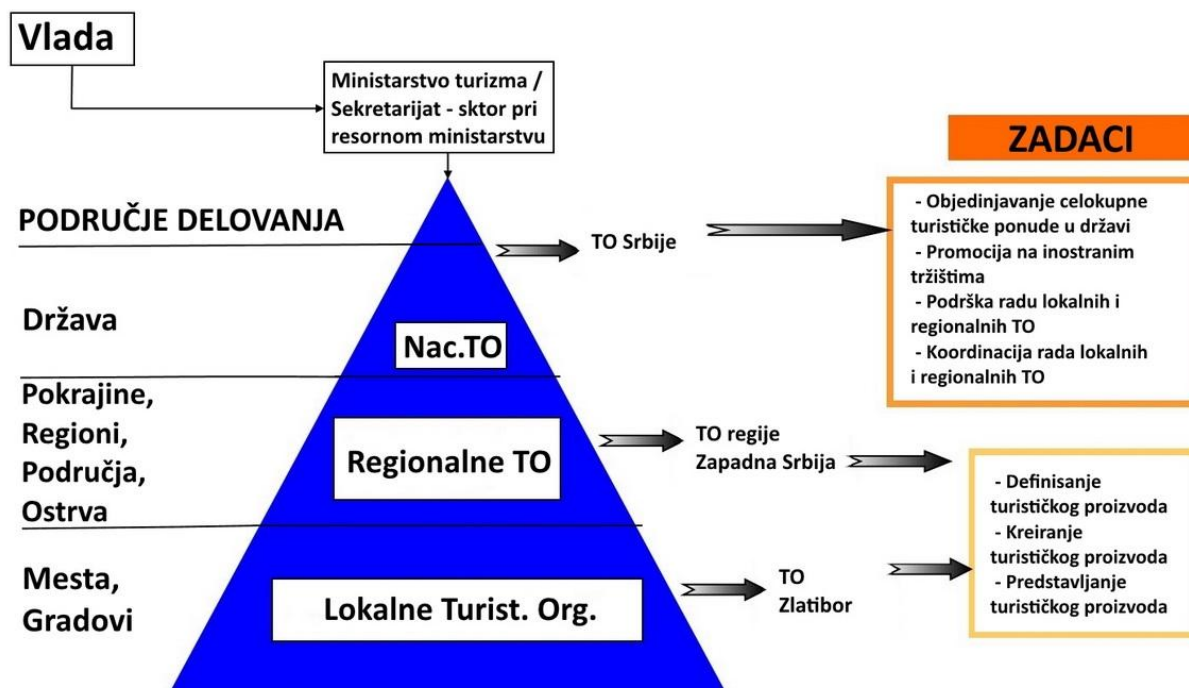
Vlada

Ministarstvo turizma / Sekretarijat - sktor pri resornom ministarstvu

ZADACI

PODRUČJE DELOVANJA

TO Srbije

- Objedinjavanje celokupne turističke ponude u državi
- Promocija na inostranim tržištima
- Podrška radu lokalnih i regionalnih TO
- Koordinacija rada lokalnih i regionalnih TO

Država

Nac.TO

Pokrajine, Regioni, Područja, Ostrva

Regionalne TO

TO regije Zapadna Srbija

- Definisanje turističkog proizvoda
- Kreiranje turističkog proizvoda
- Predstavljanje turističkog proizvoda

Mesta, Gradovi

Lokalne Turist. Org.

TO Zlatibor